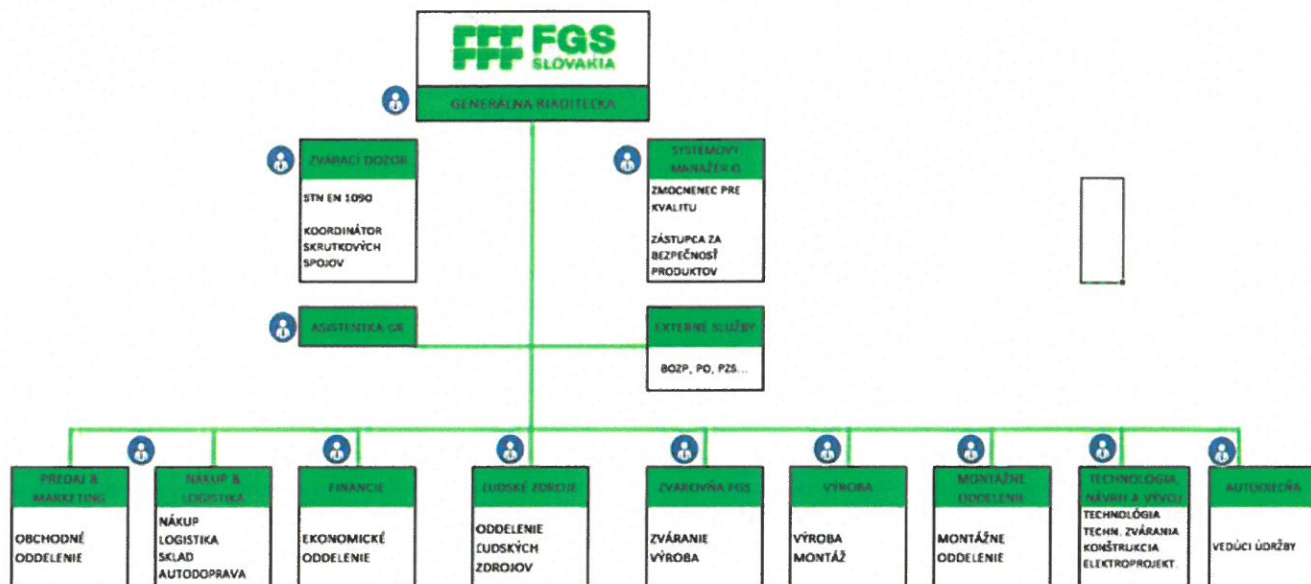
FGS SLOVAKIA

GENERÁLNA RIADITEĽKA

ZVÁRACÍ DOZOR

STN EN 1090

KOORDINÁTOR SKRUTKOVÝCH SPOJOV

SYSTÉMOVÝ MANAŽÉR Q

ZMOCNENEC PRE KVALITU

ZÁSTUPCA ZA BEZPEČNOSŤ PRODUKTOV

ASISTENTKA GR

EXTERNÉ SLUŽBY

BOZP, PO, PZS...

PREDAJ & MARKETING

OBCHODNÉ ODDELENIE

NÁKUP & LOGISTIKA

NÁKUP LOGISTIKA SKLAD AUTODOPRAVA

FINANCIE

EKONOMICKÉ ODDELENIE

ĽUDSKÉ ZDROJE

ODDELENIE ĽUDSKÝCH ZDROJOV

ZVARовŇA FGS

ZVÁRANIE VÝROBA

VÝROBA

VÝROBA MONTÁŽ

MONTÁŽNE ODDELENIE

MONTÁŽNE ODDELENIE

TECHNOLÓGIA, NÁVRH A VÝVOJ

TECHNOLÓGIA TECHN. ZVÁRANIA KONŠTRUKCIA ELEKTROPROJEKT.

AUTODIELŇA

VEDÚCI ÚDRŽBY